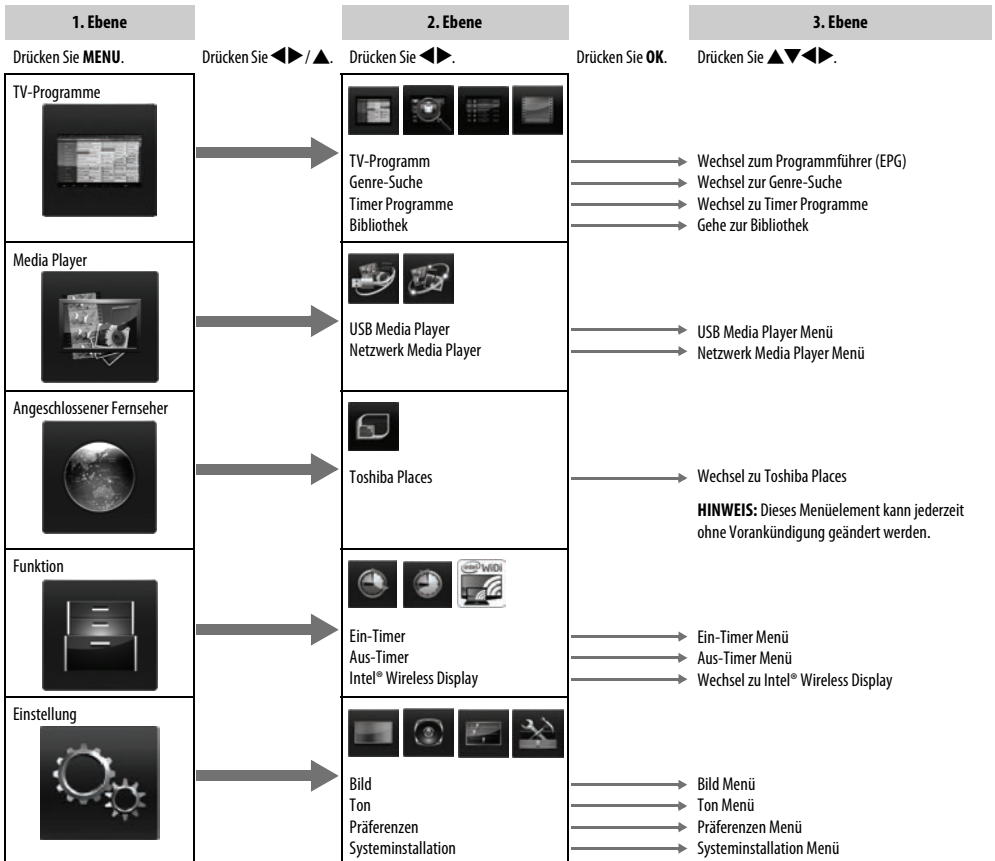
1. Ebene

2. Ebene

3. Ebene

Drücken Sie **MENU**.

Drücken Sie ◀▶ / ▲.

Drücken Sie ◀▶.

Drücken Sie **OK**.

Drücken Sie ▲▼◀▶.

TV-Programme

TV-Programm
Genre-Suche
Timer Programme
Bibliothek

Wechsel zum Programmführer (EPG)
Wechsel zur Genre-Suche
Wechsel zu Timer Programme
Gehe zur Bibliothek

Media Player

USB Media Player
Netzwerk Media Player

USB Media Player Menü
Netzwerk Media Player Menü

Angeschlossener Fernseher

Toshiba Places

Wechsel zu Toshiba Places

**HINWEIS:** Dieses Menüelement kann jederzeit ohne Vorankündigung geändert werden.

Funktion

intel WiDi

Ein-Timer
Aus-Timer
Intel® Wireless Display

Ein-Timer Menü
Aus-Timer Menü
Wechsel zu Intel® Wireless Display

Einstellung

Bild
Ton
Präferenzen
Systeminstallation

Bild Menü
Ton Menü
Präferenzen Menü
Systeminstallation Menü